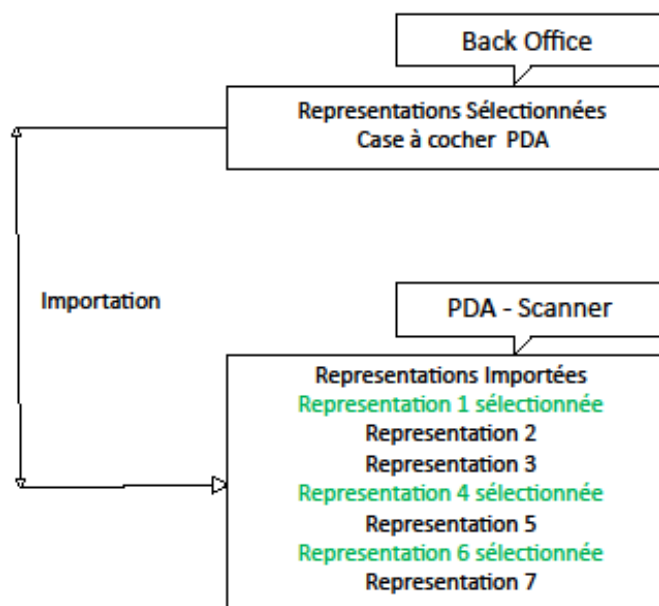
Back Office

Representations Sélectionnées
Case à cocher PDA

Importation

PDA - Scanner

Representations Importées
Representation 1 sélectionnée
Representation 2
Representation 3
Representation 4 sélectionnée
Representation 5
Representation 6 sélectionnée
Representation 7